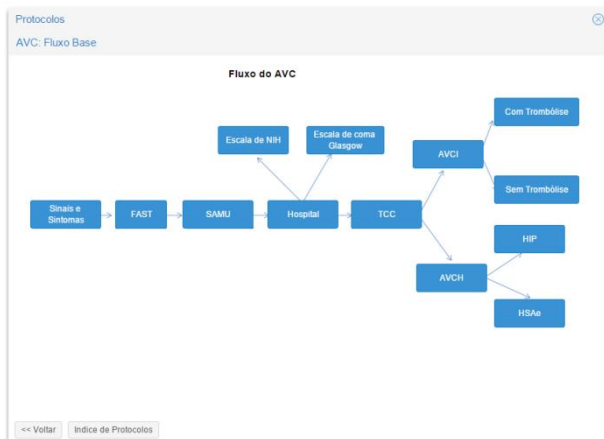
Protocolos

AVC: Fluxo Base

Fluxo do AVC

Sinais e Sintomas

FAST

SAMU

Hospital

Escala de NIH

Escala de coma Glasgow

TCC

AVCI

Com Trombólise

Sem Trombólise

AVCH

HIP

HSAe

<< Voltar

Indice de Protocolos